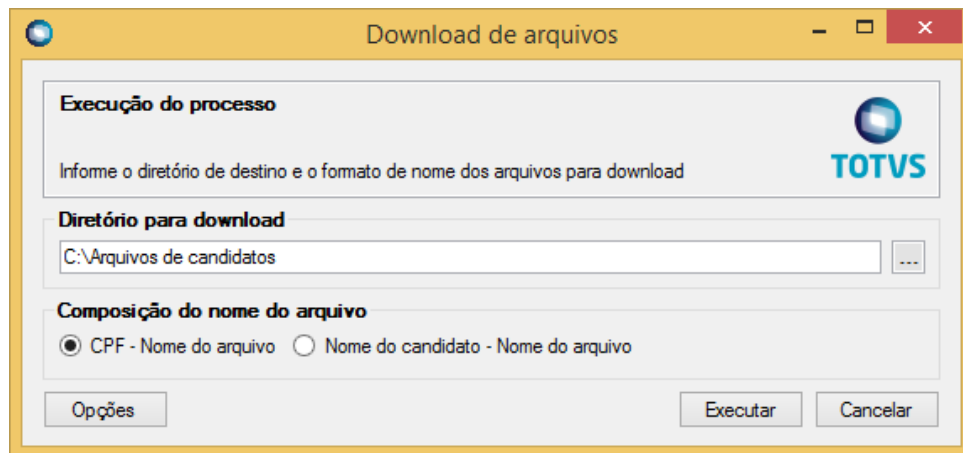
Download de arquivos

Execução do processo

Informe o diretório de destino e o formato de nome dos arquivos para download

TOTVS

Diretório para download

C:\Arquivos de candidatos

...

Composição do nome do arquivo

CPF - Nome do arquivo

Nome do candidato - Nome do arquivo

Opções

Executar

Cancelar